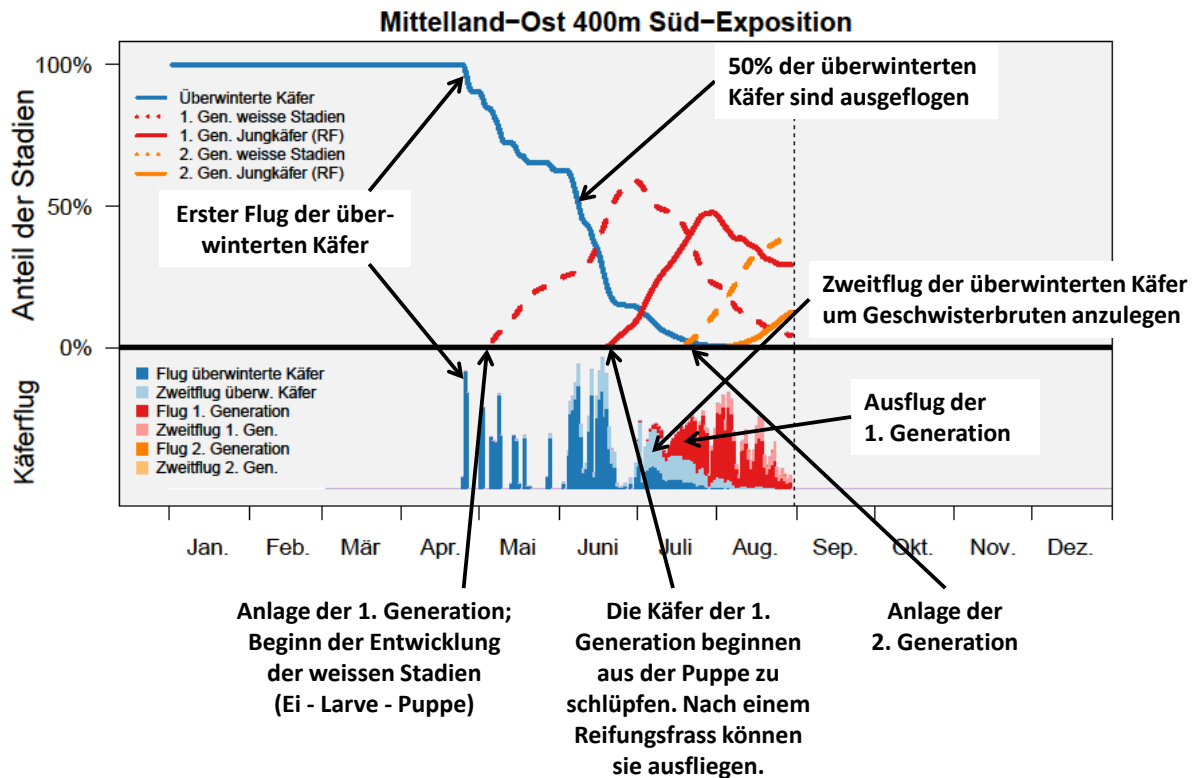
Mittelland−Ost 400m Süd−Exposition

100%
50%
0%
Anteil der Stadien

Überwinterte Käfer
1. Gen. weisse Stadien
1. Gen. Jungkäfer (RF)
2. Gen. weisse Stadien
2. Gen. Jungkäfer (RF)

50% der überwinterten Käfer sind ausgeflogen

Erster Flug der überwinterten Käfer

Zweitflug der überwinterten Käfer um Geschwisterbruten anzulegen

Käferflug

Flug überwinterte Käfer
Zweitflug überw. Käfer
Flug 1. Generation
Zweitflug 1. Gen.
Flug 2. Generation
Zweitflug 2. Gen.

Ausflug der 1. Generation

Jan. Feb. Mär Apr. Mai Juni Juli Aug. Sep. Okt. Nov. Dez.

Anlage der 1. Generation; Beginn der Entwicklung der weissen Stadien (Ei - Larve - Puppe)

Die Käfer der 1. Generation beginnen aus der Puppe zu schlüpfen. Nach einem Reifungsfrass können sie ausfliegen.

Anlage der 2. Generation